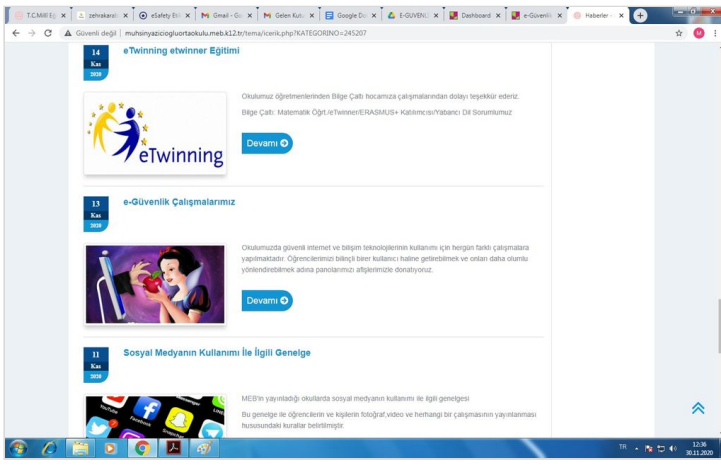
T.C.Millî Eğ × | zehrakaraı × | eSafety Bil × | Gmail - Ge × | Gelen Kutu × | Google Do × | E-GÜVENL × | Dashboard × | e-Güvenli × | Haberler ×

Güvenli değil | muhsinyazicioglu​ortaokulu.meb.k12.tr/tema/icerik.php?KATEGORINO=245207

14
Kas
2020

eTwinning etwinner Eğitimi

eTwinning

Okulumuz öğretmenlerinden Bilge Çaltı hocamıza çalışmalarından dolayı teşekkür ederiz.

Bilge Çaltı: Matematik Öğrt./eTwinner/ERASMUS+ Katılımcısı/Yabancı Dil Sorumlumuz

Devamı

13
Kas
2020

e-Güvenlik Çalışmalarımız

Okulumuzda güvenli internet ve bilişim teknolojilerinin kullanımı için hergün farklı çalışmalara yapılmaktadır. Öğrencilerimizi bilinçli birer kullanıcı haline getirebilmek ve onları daha olumlu yönlendirebilmek adına panolarımızı afişlerimizle donatıyoruz.

Devamı

11
Kas
2020

Sosyal Medyanın Kullanımı İle İlgili Genelge

MEB'in yayınladığı okullarda sosyal medyanın kullanımı ile ilgili genelgesi

Bu genelge ile öğrencilerin ve kişilerin fotoğraf,video ve herhangi bir çalışmasının yayınlanması hususundaki kurallar belirtilmiştir.

TR 12:36 30.11.2020